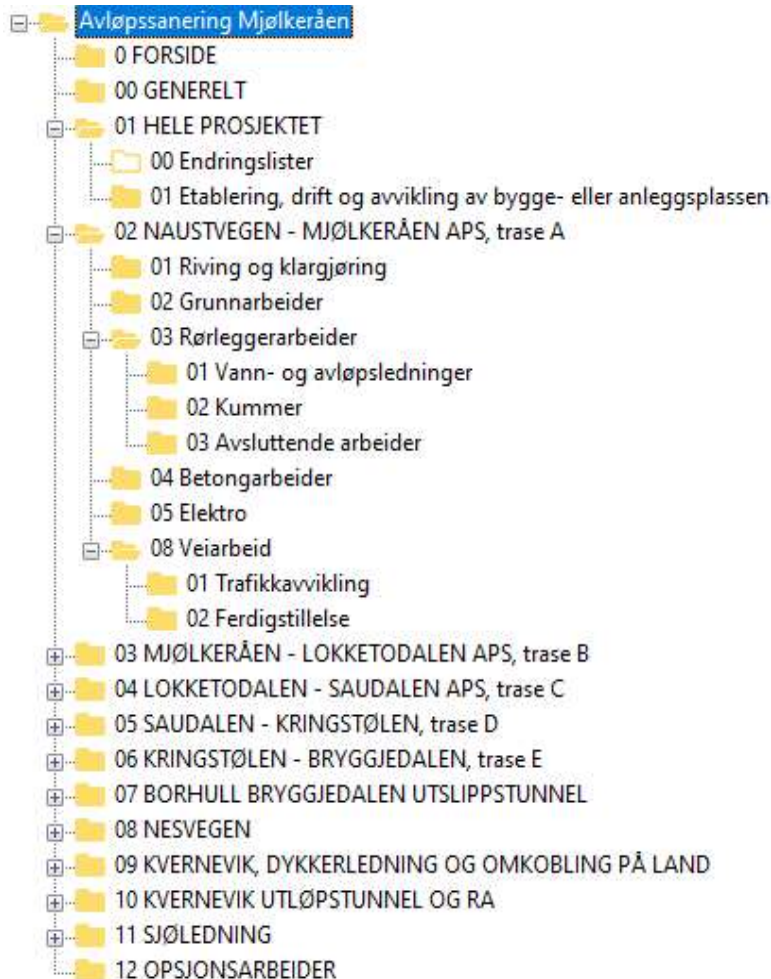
Avløpssanering Mjølkeråen
0 FORSIDE
00 GENERELT
01 HELE PROSJEKTET
00 Endringslister
01 Etablering, drift og avvikling av bygge- eller anleggsplassen
02 NAUSTVEGEN - MJØLKERÅEN APS, trase A
01 Riving og klargjøring
02 Grunnarbeider
03 Rørleggerarbeider
01 Vann- og avløpsledninger
02 Kummer
03 Avsluttende arbeider
04 Betongarbeider
05 Elektro
08 Veiarbeid
01 Trafikkavvikling
02 Ferdigstillelse
03 MJØLKERÅEN - LOKKETODALEN APS, trase B
04 LOKKETODALEN - SAUDALEN APS, trase C
05 SAUDALEN - KRINGSTØLEN, trase D
06 KRINGSTØLEN - BRYGGJEDALEN, trase E
07 BORHULL BRYGGJEDALEN UTSLIPPSTUNNEL
08 NESVEGEN
09 KVERNEVIK, DYKKERLEDNING OG OMKOBLING PÅ LAND
10 KVERNEVIK UTLØPSTUNNEL OG RA
11 SJØLEDNING
12 OPSJONSARBEIDER